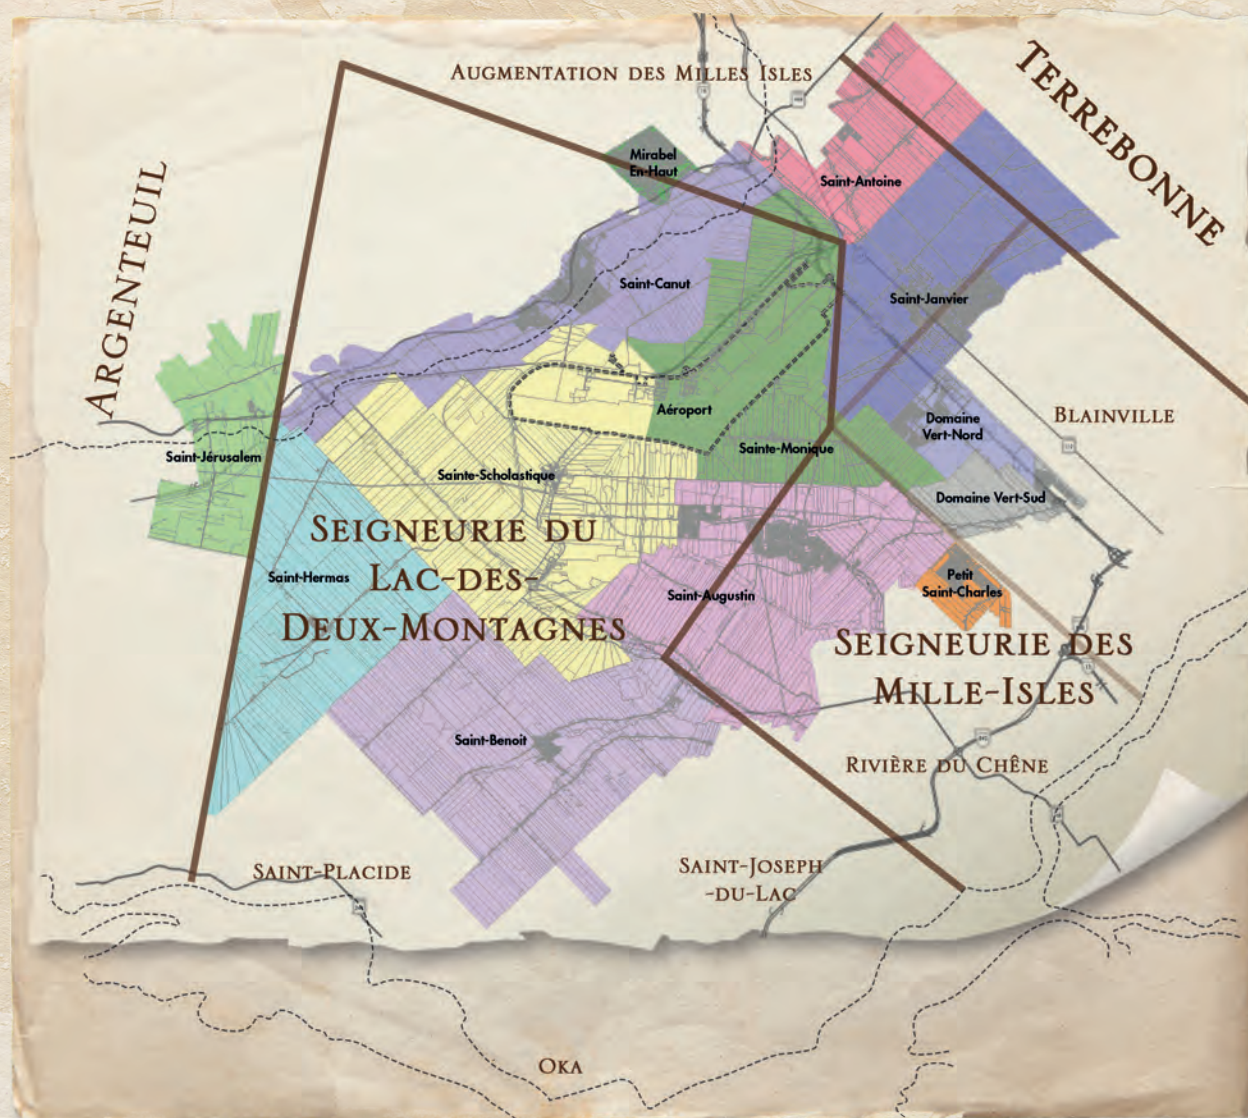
Augmentation des Milles Isles

Terrebonne

Argenteuil

Mirabel En-Haut

Saint-Antoine

Saint-Canut

Saint-Janvier

Aéroport

Domaine Vert-Nord

Blainville

Saint-Jérusalem

Sainte-Monique

Sainte-Scholastique

Domaine Vert-Sud

Seigneurie du Lac-des-Deux-Montagnes

Saint-Hermas

Petit Saint-Charles

Saint-Augustin

Seigneurie des Mille-Isles

Saint-Benoit

Rivière du Chêne

Saint-Placide

Saint-Joseph -du-Lac

Oka